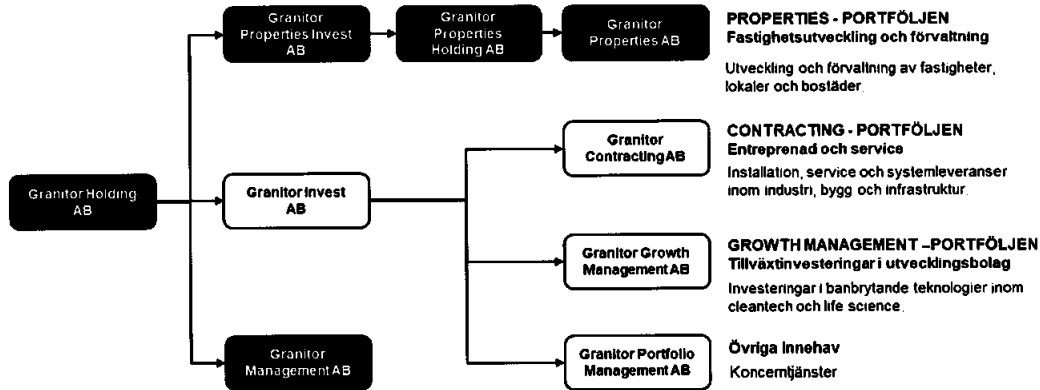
Granitor Holding AB

Granitor Properties Invest AB

Granitor Properties Holding AB

Granitor Properties AB

PROPERTIES - PORTFÖLJEN
Fastighetsutveckling och förvaltning

Utveckling och förvaltning av fastigheter, lokaler och bostäder.

Granitor Invest AB

Granitor Contracting AB

CONTRACTING - PORTFÖLJEN
Entreprenad och service

Installation, service och systemleveranser inom industri, bygg och infrastruktur.

Granitor Growth Management AB

GROWTH MANAGEMENT –PORTFÖLJEN
Tillväxtinvesteringar i utvecklingsbolag

Investeringar i banbrytande teknologier inom cleantech och life science.

Granitor Management AB

Granitor Portfolio Management AB

Övriga innehav
Koncerntjänster